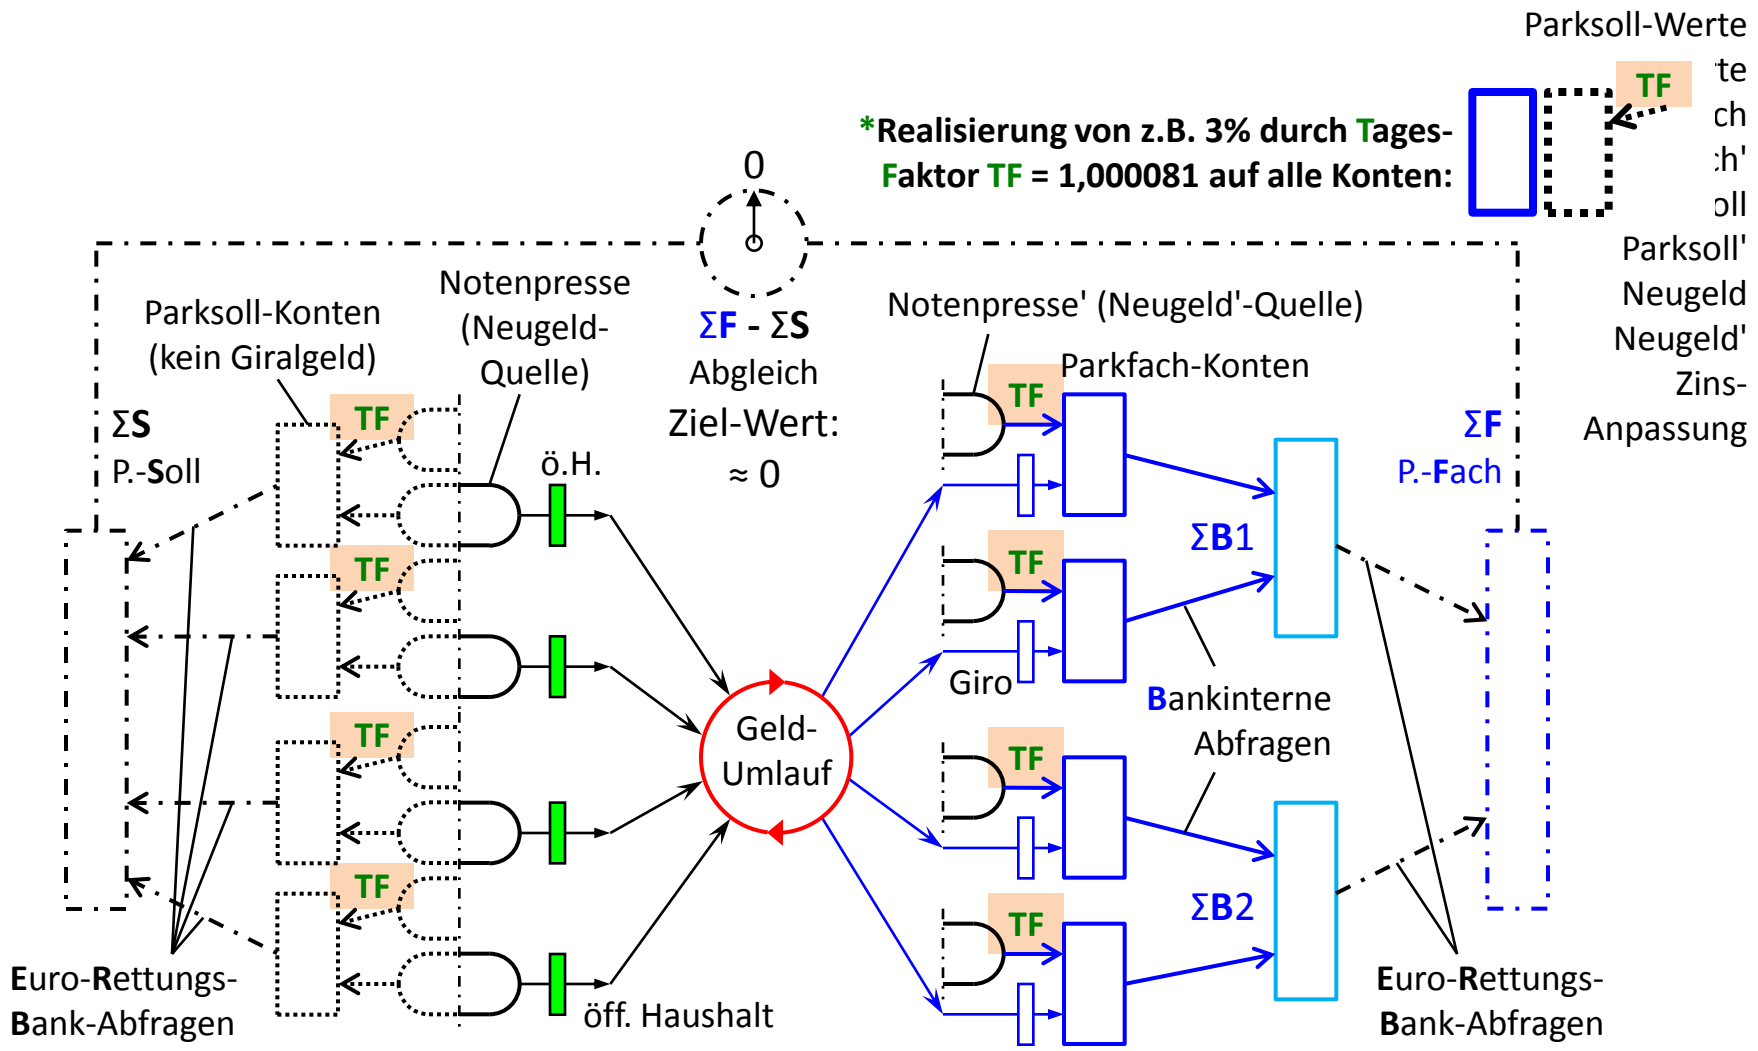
Parksoll-Werte
te
ch
:h'
oll
Parksoll'
Neugeld
Neugeld'
Zins-
Anpassung

*Realisierung von z.B. 3% durch Tages-Faktor TF = 1,000081 auf alle Konten:

TF

0

$\Sigma$F - $\Sigma$S
Abgleich
Ziel-Wert:
≈ 0

Parksoll-Konten
(kein Giralgeld)

Notenpresse
(Neugeld-
Quelle)

$\Sigma$S
P.-Soll

TF
TF
TF
TF

ö.H.

öff. Haushalt

Geld-
Umlauf

Notenpresse' (Neugeld'-Quelle)

Parkfach-Konten

TF
TF
TF
TF

Giro

$\Sigma$B1

$\Sigma$B2

Bankinterne
Abfragen

$\Sigma$F
P.-Fach

Euro-Rettungs-
Bank-Abfragen

Euro-Rettungs-
Bank-Abfragen